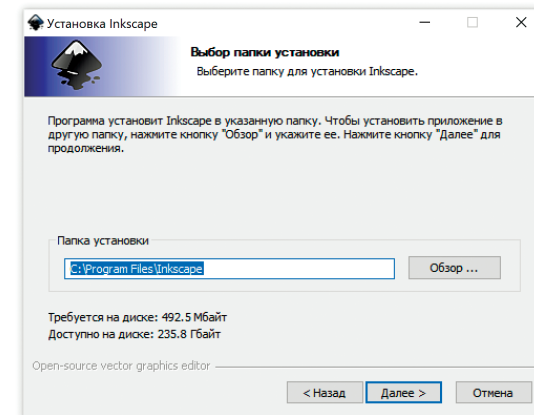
Установка Inkscape

Выбор папки установки
Выберите папку для установки Inkscape.

Программа установит Inkscape в указанную папку. Чтобы установить приложение в другую папку, нажмите кнопку "Обзор" и укажите ее. Нажмите кнопку "Далее" для продолжения.

Папка установки
C:\Program Files\Inkscape
Обзор ...

Требуется на диске: 492.5 Мбайт
Доступно на диске: 235.8 Гбайт

Open-source vector graphics editor

< Назад
Далее >
Отмена